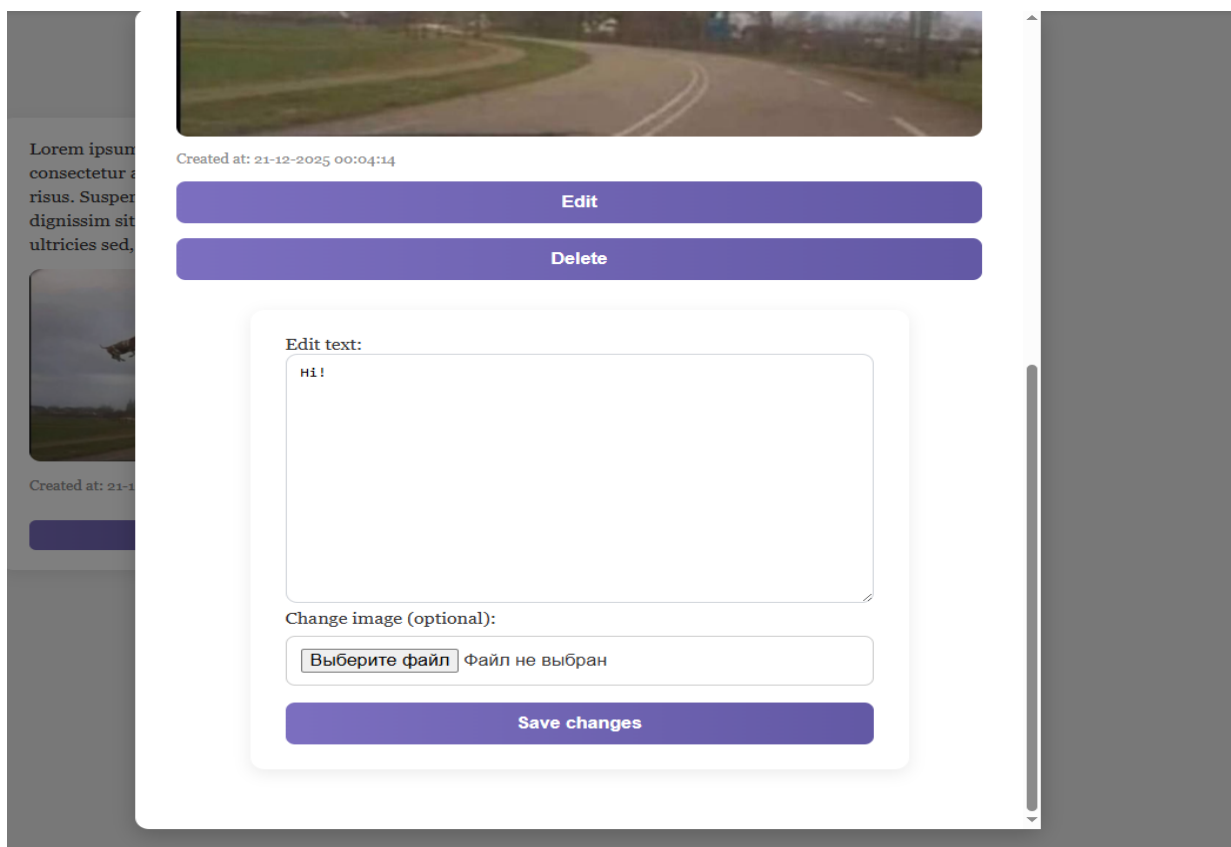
Lorem ipsum
consectetur a
risus. Susper
dignissim sit
ultricies sed,

Created at: 21-1

Created at: 21-12-2025 00:04:14

Edit

Delete

Edit text:

Hi!

Change image (optional):

Выберите файл Файл не выбран

Save changes